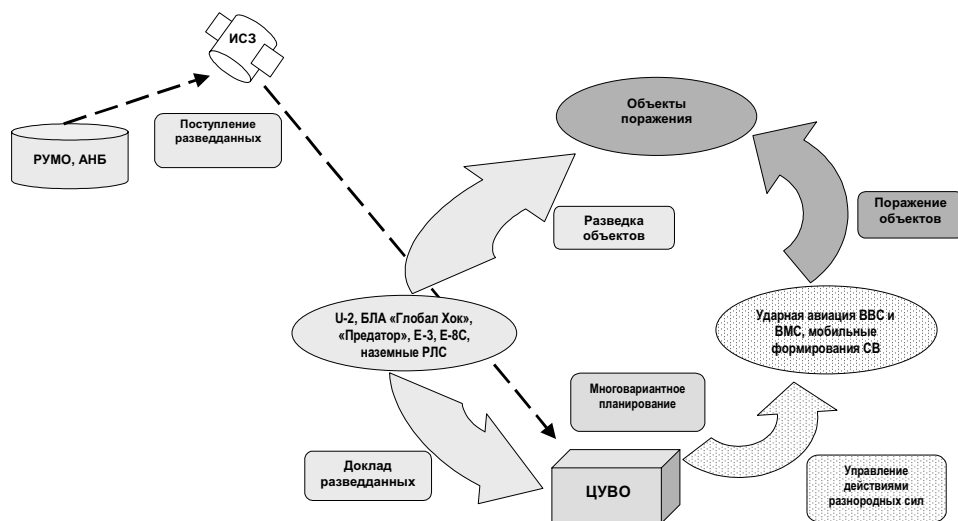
ИСЗ

РУМО, АНБ

Поступление разведданных

Объекты поражения

Разведка объектов

Поражение объектов

U-2, БЛА «Глобал Хок», «Предатор», Е-3, Е-8С, наземные РЛС

Ударная авиация ВВС и ВМС, мобильные формирования СВ

Многовариантное планирование

Доклад разведданных

ЦУВО

Управление действиями разнородных сил